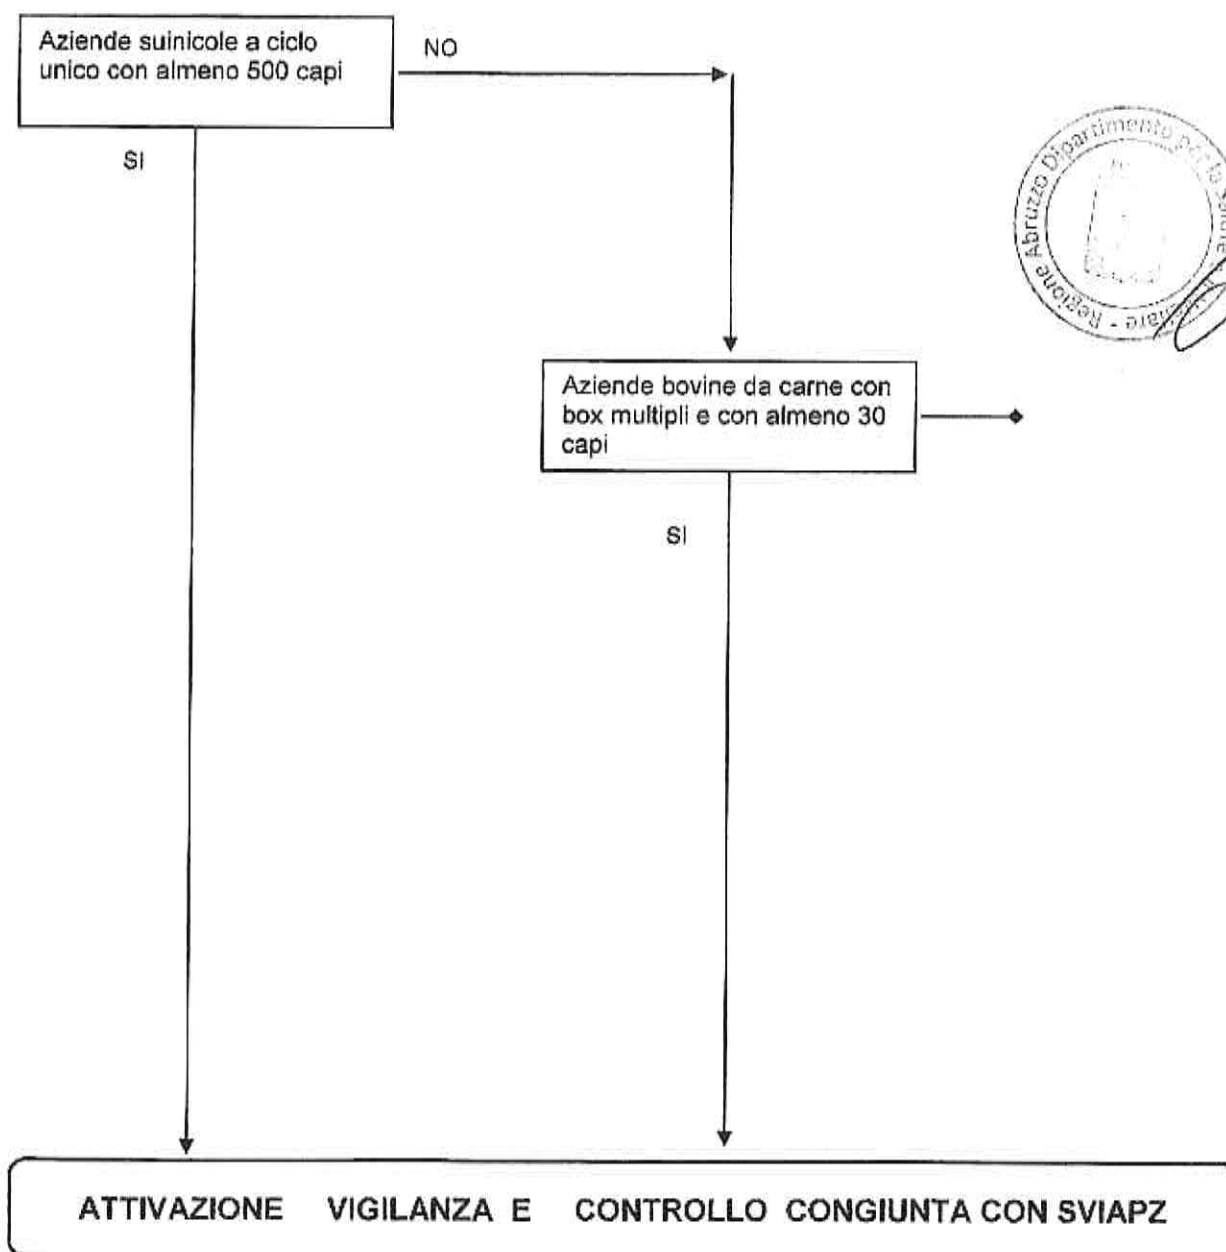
Aziende suinicole a ciclo unico con almeno 500 capi

NO

SI

Regione Abruzzo Dipartimento per la Salute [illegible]

Aziende bovine da carne con box multipli e con almeno 30 capi

SI

ATTIVAZIONE VIGILANZA E CONTROLLO CONGIUNTA CON SVIAPZ